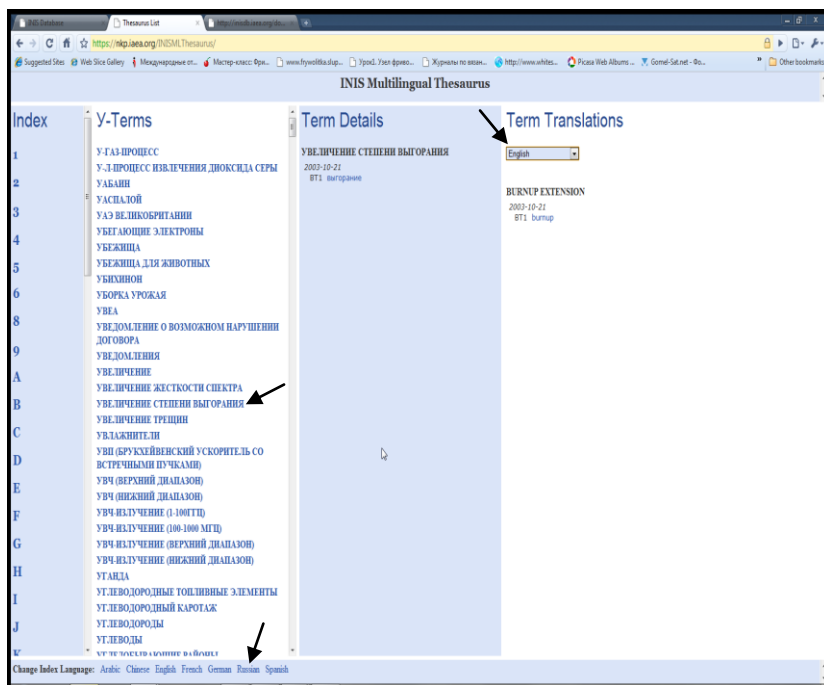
INIS Database | Thesaurus List | http://inisdb.iaea.org/do...

https://nkp.iaea.org/INISMLThesaurus/

Suggested Sites | Web Slice Gallery | Международные от... | Мастер-класс: Фри... | www.frywolitka.slup... | Урок1. Узел фриво... | Журналы по вязан... | http://www.whites... | Picasa Web Albums ... | Gomel-Sat.net - Фо... | Other bookmarks

INIS Multilingual Thesaurus

Index

1
2
3
4
5
6
8
9
A
B
C
D
E
F
G
H
I
J
K

У-Terms

У-ГАЗ-ПРОЦЕСС
У-Л-ПРОЦЕСС ИЗВЛЕЧЕНИЯ ДИОКСИДА СЕРЫ
УАБАИН
УАСПАЛОЙ
УАЭ ВЕЛИКОБРИТАНИИ
УБЕГАЮЩИЕ ЭЛЕКТРОНЫ
УБЕЖИЩА
УБЕЖИЩА ДЛЯ ЖИВОТНЫХ
УБИХИНОН
УБОРКА УРОЖАЯ
УВЕА
УВЕДОМЛЕНИЕ О ВОЗМОЖНОМ НАРУШЕНИИ ДОГОВОРА
УВЕДОМЛЕНИЯ
УВЕЛИЧЕНИЕ
УВЕЛИЧЕНИЕ ЖЕСТКОСТИ СПЕКТРА
УВЕЛИЧЕНИЕ СТЕПЕНИ ВЫГОРАНИЯ
УВЕЛИЧЕНИЕ ТРЕЩИН
УВЛАЖНИТЕЛИ
УВП (БРУКХЕЙВЕНСКИЙ УСКОРИТЕЛЬ СО ВСТРЕЧНЫМИ ПУЧКАМИ)
УВЧ (ВЕРХНИЙ ДИАПАЗОН)
УВЧ (НИЖНИЙ ДИАПАЗОН)
УВЧ-ИЗЛУЧЕНИЕ (1-100ГГЦ)
УВЧ-ИЗЛУЧЕНИЕ (100-1000 МГЦ)
УВЧ-ИЗЛУЧЕНИЕ (ВЕРХНИЙ ДИАПАЗОН)
УВЧ-ИЗЛУЧЕНИЕ (НИЖНИЙ ДИАПАЗОН)
УГАНДА
УГЛЕВОДОРОДНЫЕ ТОПЛИВНЫЕ ЭЛЕМЕНТЫ
УГЛЕВОДОРОДНЫЙ КАРОТАЖ
УГЛЕВОДОРОДЫ
УГЛЕВОДЫ
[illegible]

Term Details

УВЕЛИЧЕНИЕ СТЕПЕНИ ВЫГОРАНИЯ
2003-10-21
BT1 выгорание

Term Translations

English

BURNUP EXTENSION
2003-10-21
BT1 burnup

Change Index Language: Arabic Chinese English French German Russian Spanish